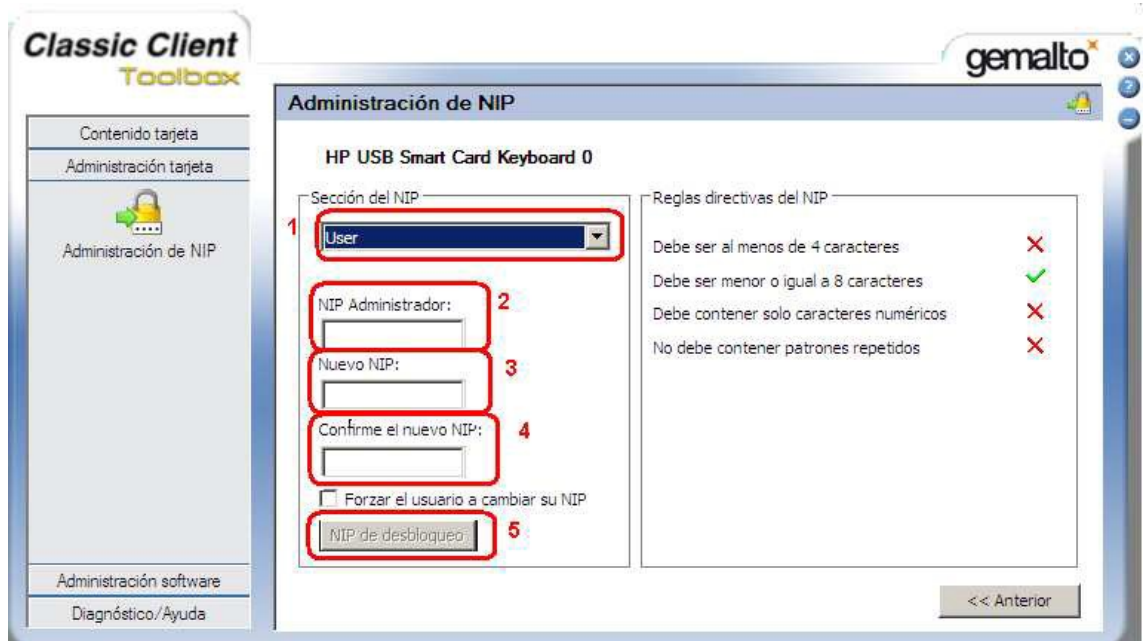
Classic Client
Toolbox

gemalto

Administración de NIP

Contenido tarjeta
Administración tarjeta
Administración de NIP

HP USB Smart Card Keyboard 0

Sección del NIP
1
User

NIP Administrador:
2

Nuevo NIP:
3

Confirme el nuevo NIP:
4

Forzar el usuario a cambiar su NIP

NIP de desbloqueo
5

Reglas directivas del NIP
Debe ser al menos de 4 caracteres
Debe ser menor o igual a 8 caracteres
Debe contener solo caracteres numéricos
No debe contener patrones repetidos

Administración software
Diagnóstico/Ayuda

<< Anterior